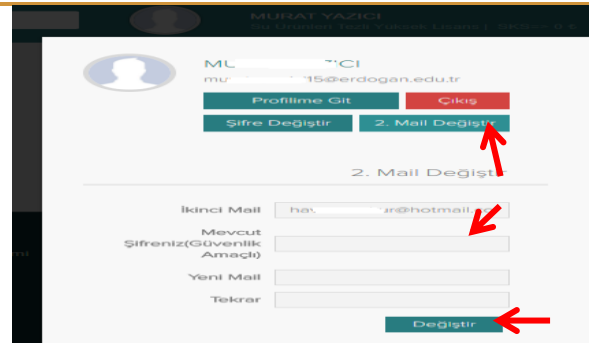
MURAT YAZICI
Su Ürünleri Tarım Yüksek Lisans | OKS - 0.6

MU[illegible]CI
mu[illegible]15@erdogan.edu.tr

Profilime Git
Çıkış
Şifre Değiştir
2. Mail Değiştir

2. Mail Değiştir

İkinci Mail
hav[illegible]ur@hotmail.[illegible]

Mevcut Şifreniz(Güvenlik Amaçlı)

Yeni Mail

Tekrar

Değiştir